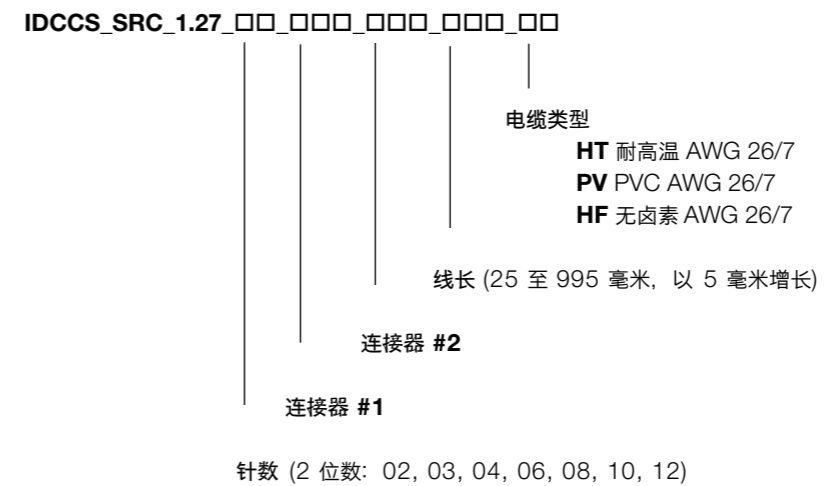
IDCCS_SRC_1.27_□□_□□□_□□□_□□□_□□

电缆类型

HT 耐高温 AWG 26/7

PV PVC AWG 26/7

HF 无卤素 AWG 26/7

线长 (25 至 995 毫米，以 5 毫米增长)

连接器 #2

连接器 #1

针数 (2 位数：02, 03, 04, 06, 08, 10, 12)